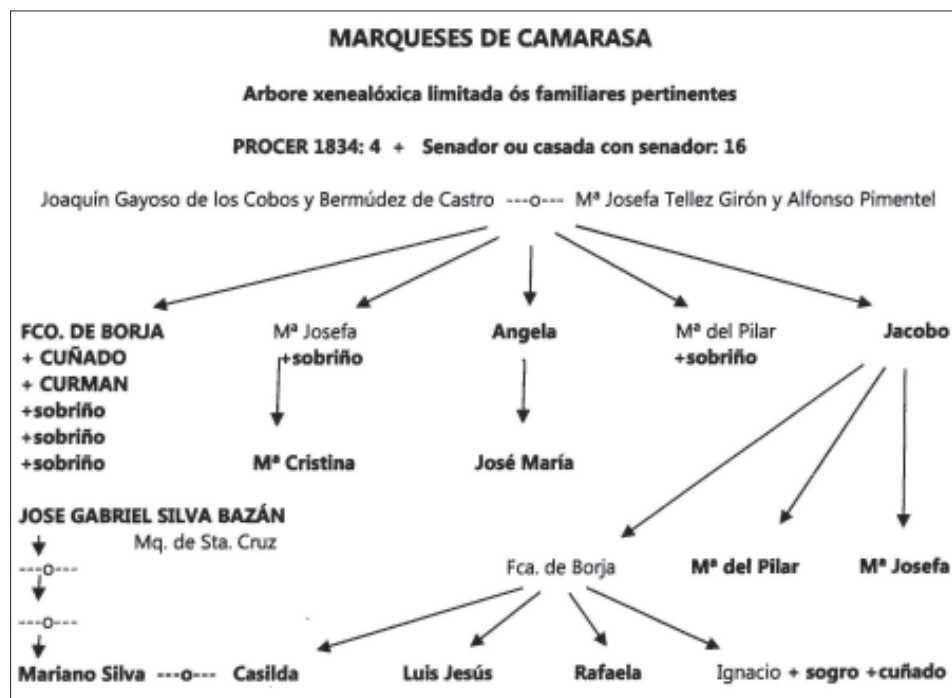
MARQUESES DE CAMARASA

Arbore xenealóxica limitada ós familiares pertinentes

PROCER 1834: 4 + Senador ou casada con senador: 16

Joaquín Gayoso de los Cobos y Bermúdez de Castro ---o--- Mª Josefa Tellez Girón y Alfonso Pimentel

FCO. DE BORJA
+ CUÑADO
+ CURMAN
+sobriño
+sobriño
+sobriño

Mª Josefa
+sobriño

Angela

Mª del Pilar
+sobriño

Jacobo

Mª Cristina

José María

JOSE GABRIEL SILVA BAZÁN
Mq. de Sta. Cruz
---o---
---o---

Fca. de Borja

Mª del Pilar

Mª Josefa

Mariano Silva ---o--- Casilda

Luis Jesús

Rafaela

Ignacio + sogro +cuñado